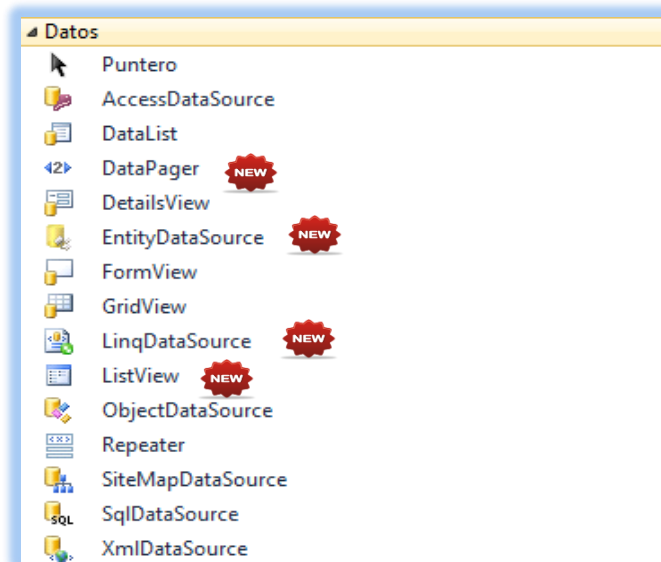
Datos
Puntero
AccessDataSource
DataList
DataPager NEW
DetailsView
EntityDataSource NEW
FormView
GridView
LinqDataSource NEW
ListView NEW
ObjectDataSource
Repeater
SiteMapDataSource
SqlDataSource
XmlDataSource